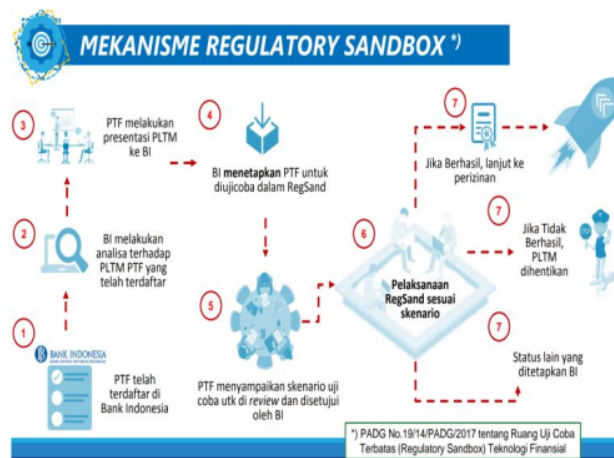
MEKANISME REGULATORY SANDBOX *)

1

BANK INDONESIA

PTF telah terdaftar di Bank Indonesia

2

BI melakukan analisa terhadap PLTM PTF yang telah terdaftar

3

PTF melakukan presentasi PLTM ke BI

4

BI menetapkan PTF untuk diujicoba dalam RegSand

5

PTF menyampaikan skenario uji coba utk di review dan disetujui oleh BI

6

Pelaksanaan RegSand sesuai skenario

7

Jika Berhasil, lanjut ke perizinan

7

Jika Tidak Berhasil, PLTM dihentikan

7

Status lain yang ditetapkan BI

*) PADG No.19/14/PADG/2017 tentang Ruang Uji Coba Terbatas (Regulatory Sandbox) Teknologi Finansial